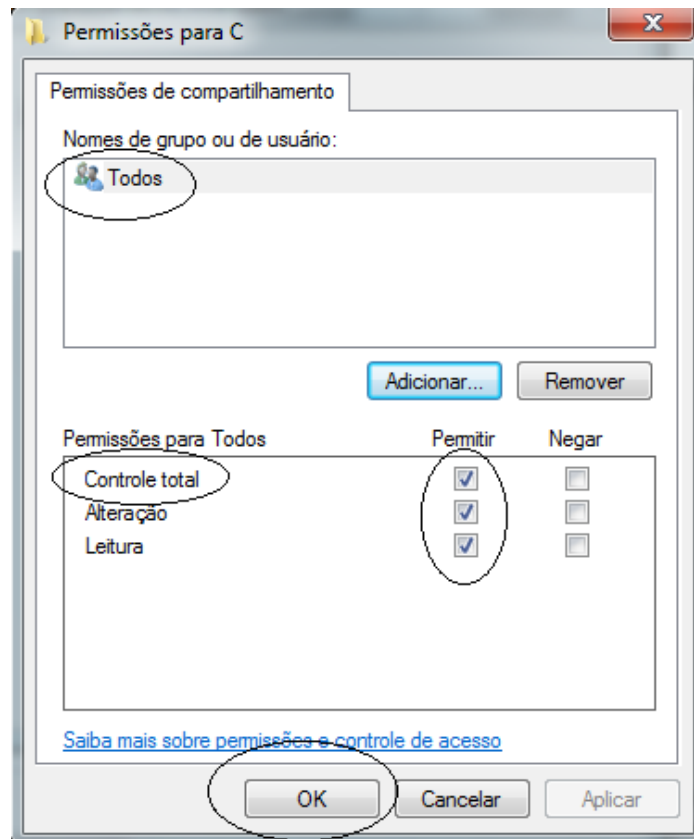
Permissões para C

Permissões de compartilhamento

Nomes de grupo ou de usuário:

Todos

Adicionar...

Remover

| Permissões para Todos | Permitir | Negar |
|---|---|---|
| Controle total | ☑ | ☐ |
| Alteração | ☑ | ☐ |
| Leitura | ☑ | ☐ |

Saiba mais sobre permissões e controle de acesso

OK

Cancelar

Aplicar